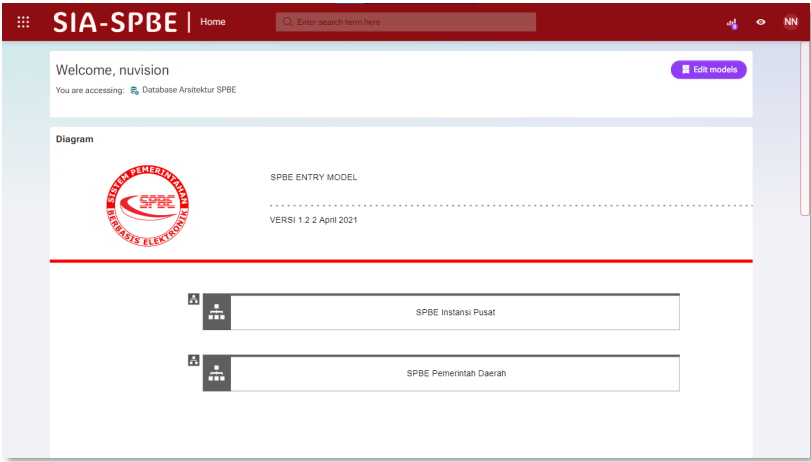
SIA-SPBE | Home

Enter search term here

NN

Welcome, nuvision

You are accessing: Database Arsitektur SPBE

Edit models

Diagram

SISTEM PEMERINTAHAN SPBE BERBASIS ELEKTRONIK

SPBE ENTRY MODEL

VERSI 1.2 2 April 2021

SPBE Instansi Pusat

SPBE Pemerintah Daerah